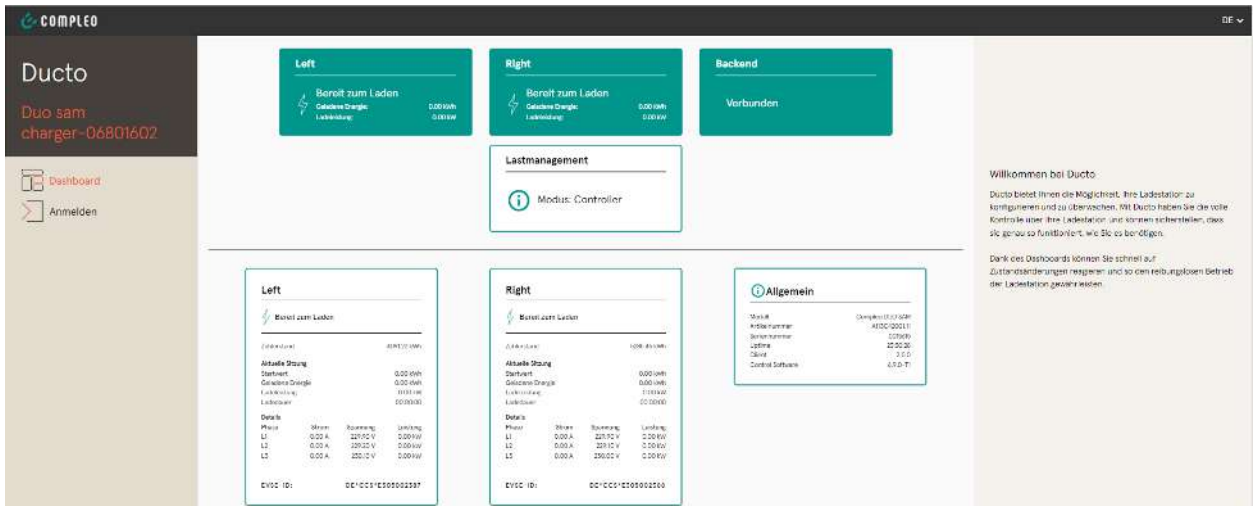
COMPLEO

DE

Ducto

Duo sam charger-06801602

Dashboard

Anmelden

Left

Bereit zum Laden

Geladene Energie: 0.00 kWh

Ladeleistung: 0.00 kW

Right

Bereit zum Laden

Geladene Energie: 0.00 kWh

Ladeleistung: 0.00 kW

Backend

Verbunden

Lastmanagement

Modus: Controller

Left

Bereit zum Laden

Zählerstand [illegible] kWh

Aktuelle Sitzung

Startwert 0.00 kWh

Geladene Energie 0.00 kWh

Ladeleistung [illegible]

Ladedauer 00:00:00

Details

| Phase | Strom | Spannung | Leistung |
|---|---|---|---|
| L1 | 0.00 A | 229.90 V | 0.00 kW |
| L2 | 0.00 A | 229.20 V | 0.00 kW |
| L3 | 0.00 A | 230.10 V | 0.00 kW |

EVSE ID: DE*CCS*E505002537

Right

Bereit zum Laden

Zählerstand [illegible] kWh

Aktuelle Sitzung

Startwert 0.00 kWh

Geladene Energie 0.00 kWh

Ladeleistung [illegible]

Ladedauer 00:00:00

Details

| Phase | Strom | Spannung | Leistung |
|---|---|---|---|
| L1 | 0.00 A | 229.90 V | 0.00 kW |
| L2 | 0.00 A | 229.10 V | 0.00 kW |
| L3 | 0.00 A | 230.00 V | 0.00 kW |

EVSE ID: DE*CCS*E505002500

Allgemein

Modell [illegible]

Artikelnummer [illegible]

Seriennummer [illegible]

Uptime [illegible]

Client 2.0.0

Control Software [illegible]

Willkommen bei Ducto

Ducto bietet Ihnen die Möglichkeit, Ihre Ladestation zu konfigurieren und zu überwachen. Mit Ducto haben Sie die volle Kontrolle über Ihre Ladestation und können sicherstellen, dass sie genau so funktioniert, wie Sie es benötigen.

Dank des Dashboards können Sie schnell auf Zustandsänderungen reagieren und so den reibungslosen Betrieb der Ladestation gewährleisten.